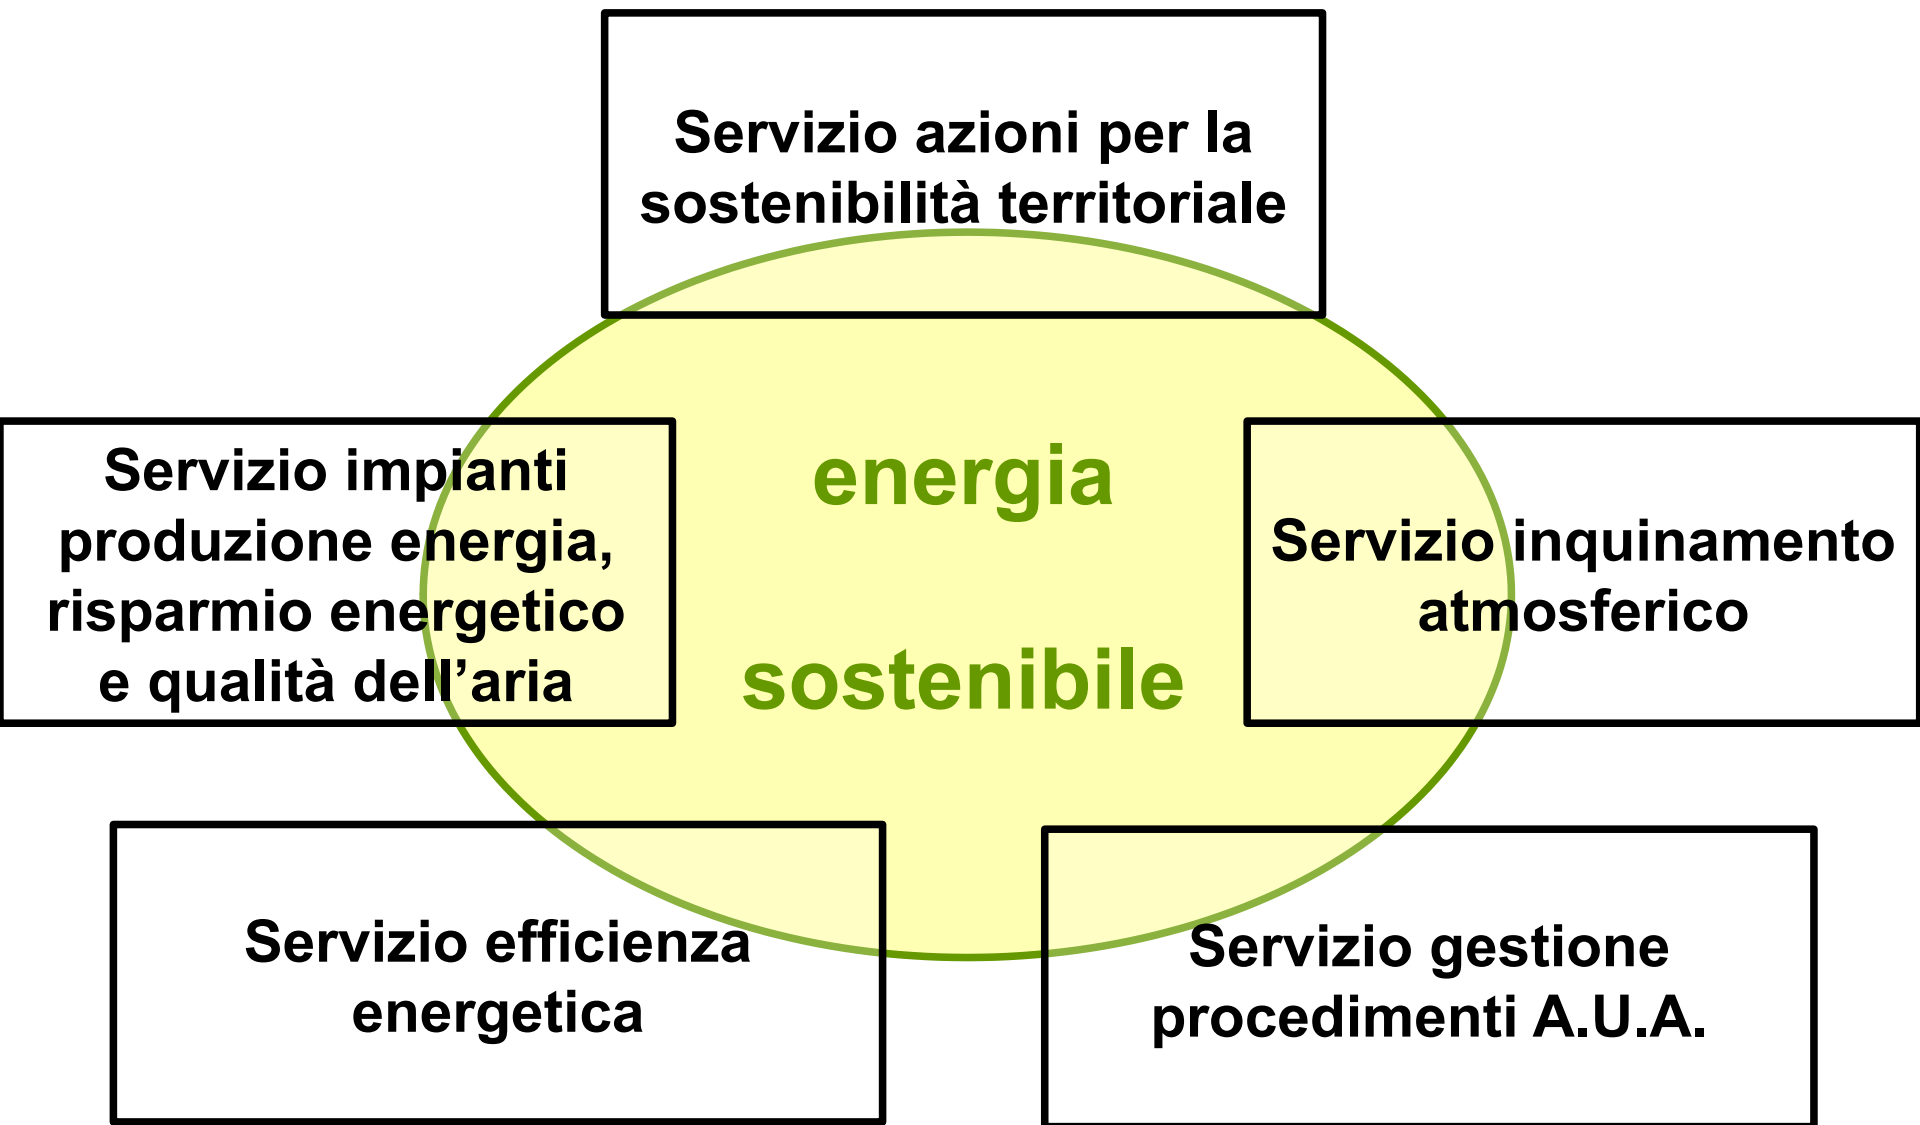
Servizio azioni per la sostenibilità territoriale

Servizio impianti produzione energia, risparmio energetico e qualità dell'aria

energia

sostenibile

Servizio inquinamento atmosferico

Servizio efficienza energetica

Servizio gestione procedimenti A.U.A.